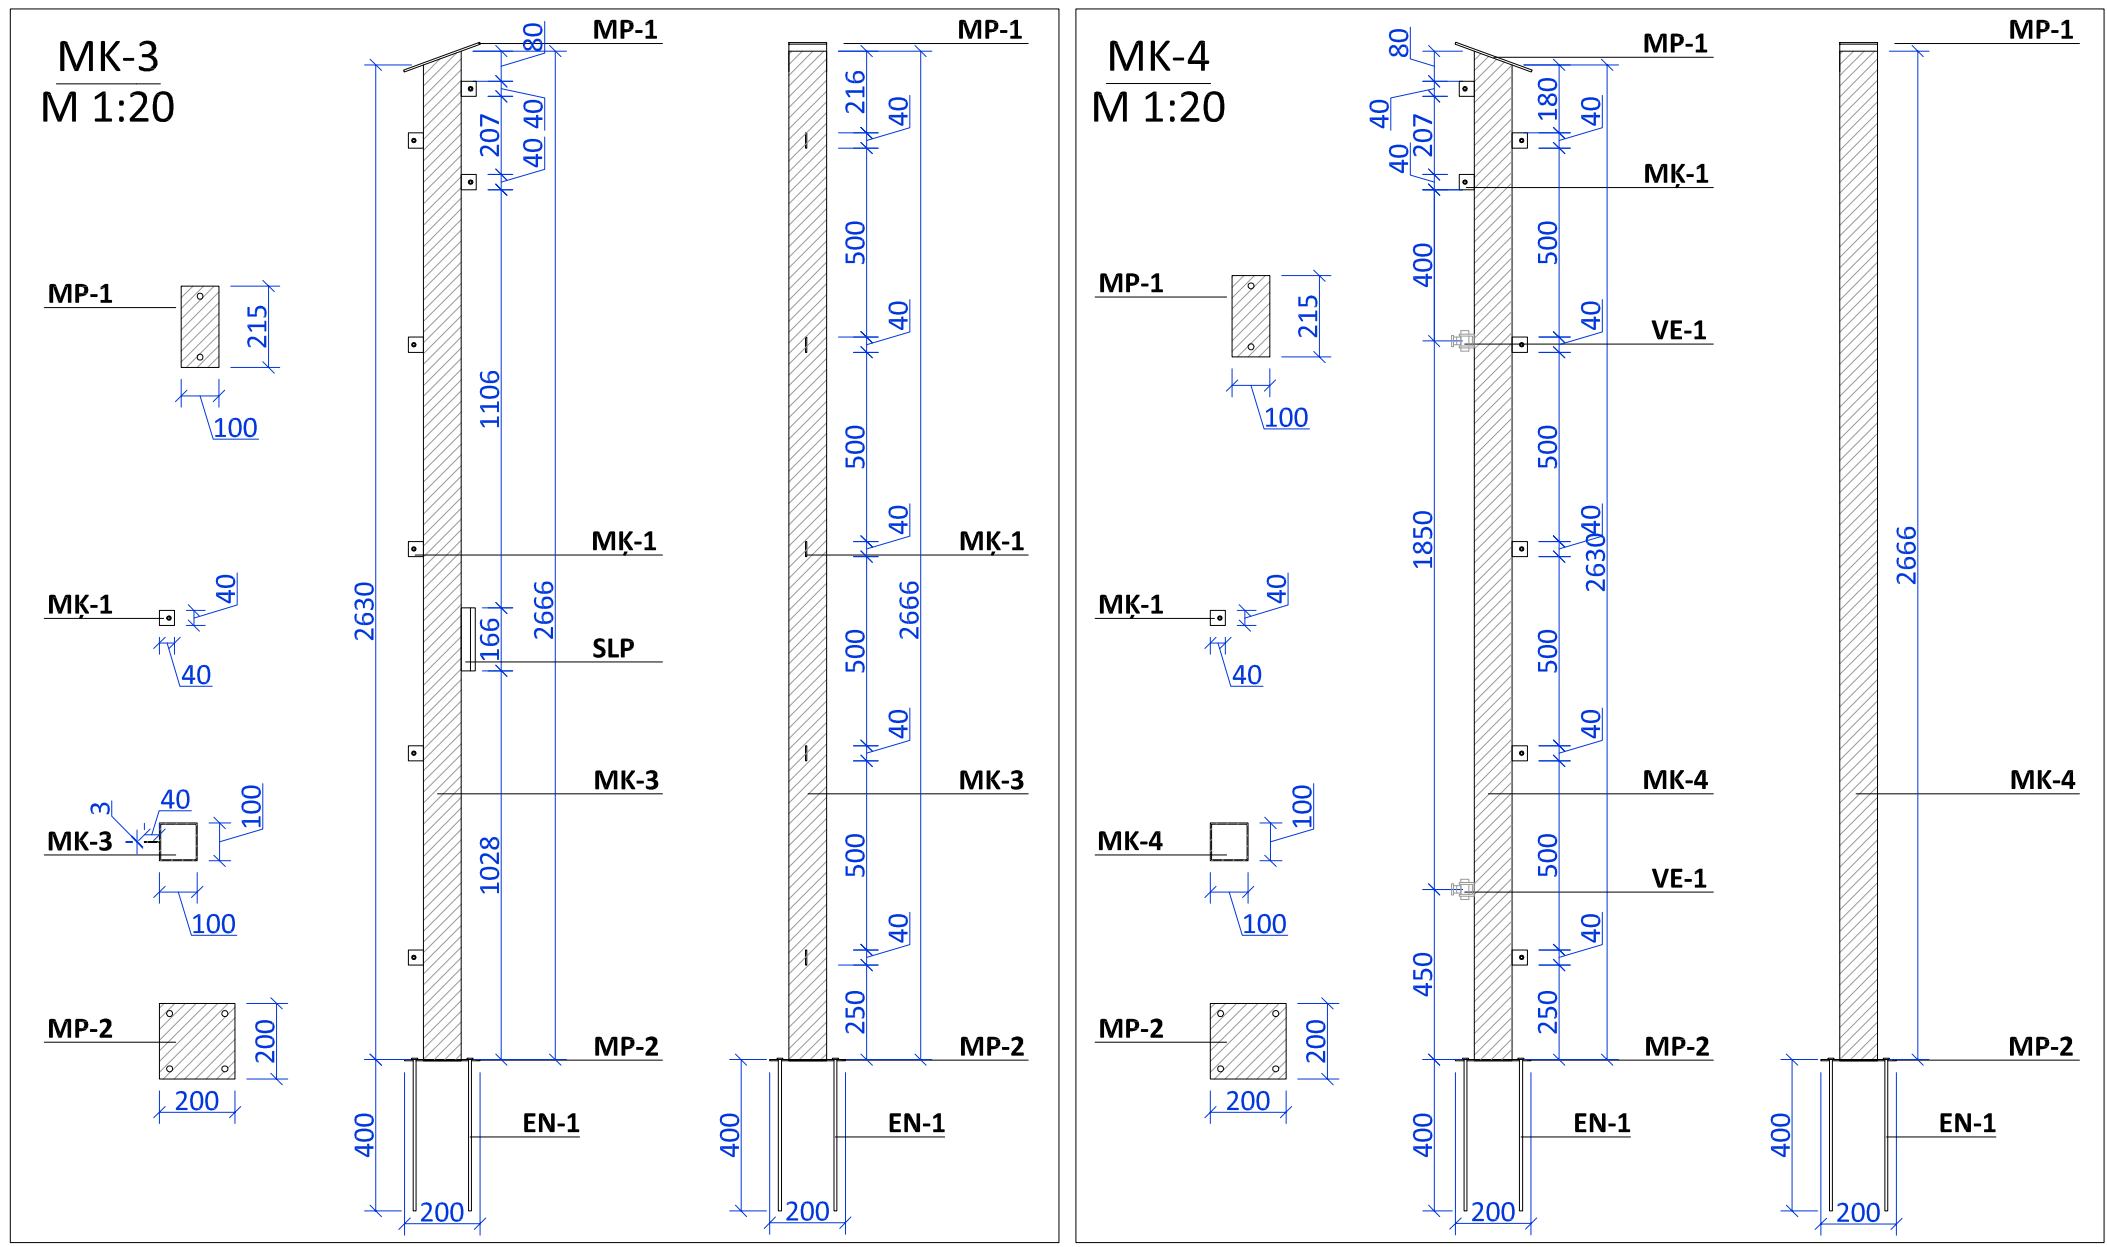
MK-3
M 1:20

MP-1
215
100

MK-1
40
40

MK-3
3
40
100
100

MP-2
200
200

2630
80
207
40
40
40
1106
166
2666
1028
400
200

MP-1
MK-1
SLP
MK-3
MP-2
EN-1

216
40
500
40
500
40
500
40
500
40
250
2666
400
200

MP-1
MK-1
MK-3
MP-2
EN-1

MK-4
M 1:20

MP-1
215
100

MK-1
40
40

MK-4
100
100

MP-2
200
200

80
40
207
40
400
1850
450
400
200
180
40
500
40
500
40
2630
500
40
500
40
250

MP-1
MK-1
VE-1
MK-4
VE-1
MP-2
EN-1

2666
400
200

MP-1
MK-4
MP-2
EN-1